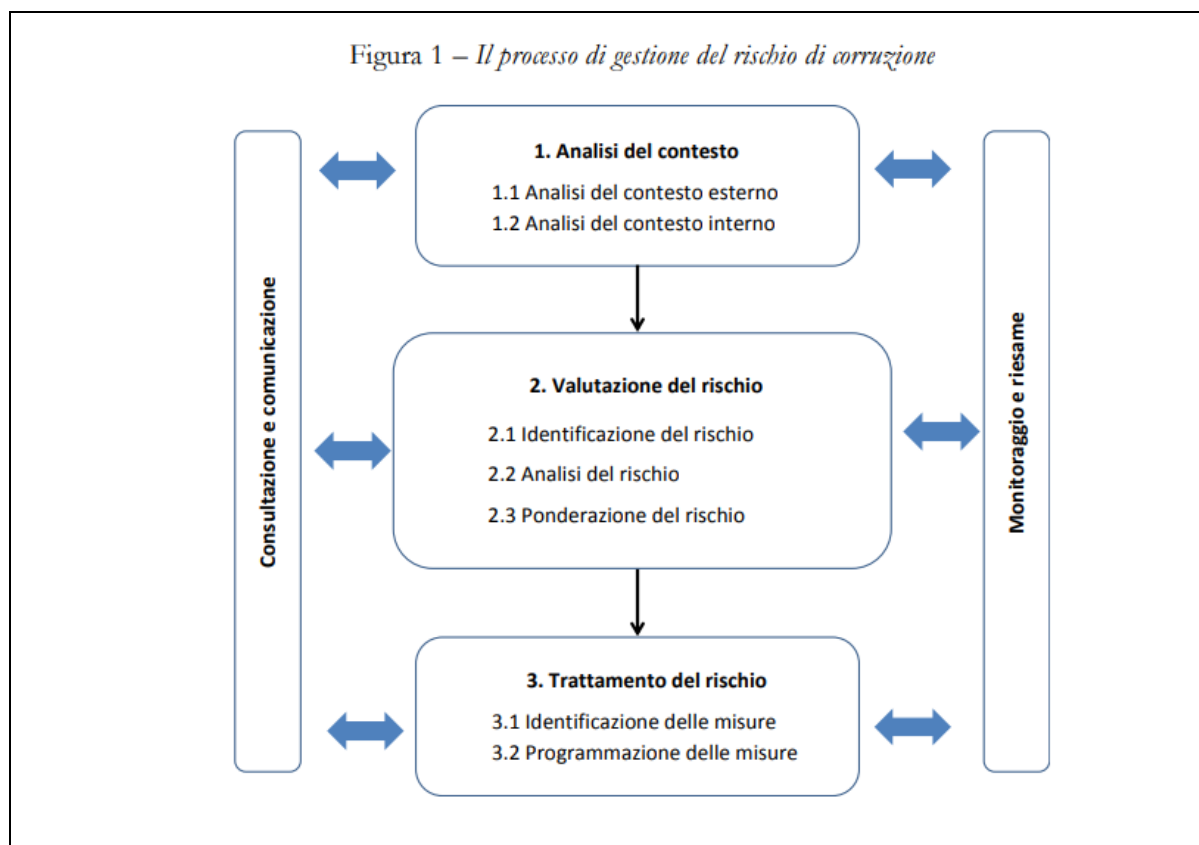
Figura 1 – *Il processo di gestione del rischio di corruzione*

Consultazione e comunicazione

1. Analisi del contesto

1.1 Analisi del contesto esterno

1.2 Analisi del contesto interno

2. Valutazione del rischio

2.1 Identificazione del rischio

2.2 Analisi del rischio

2.3 Ponderazione del rischio

3. Trattamento del rischio

3.1 Identificazione delle misure

3.2 Programmazione delle misure

Monitoraggio e riesame